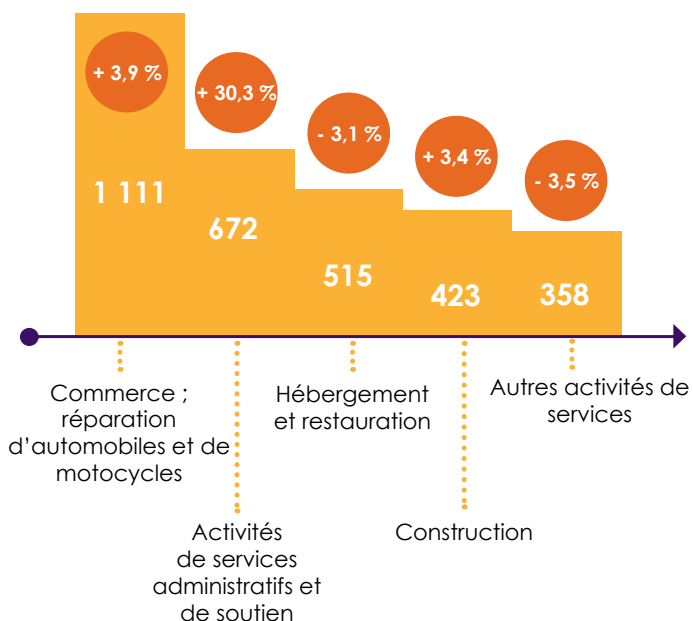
+ 3,9 %
1 111
+ 30,3 %
672
- 3,1 %
515
+ 3,4 %
423
- 3,5 %
358

Commerce ; réparation d'automobiles et de motocycles

Activités de services administratifs et de soutien

Hébergement et restauration

Construction

Autres activités de services